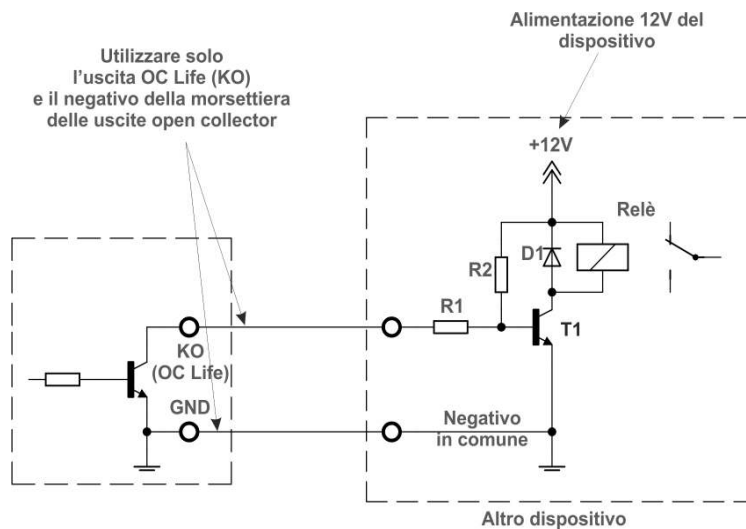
Alimentazione 12V del dispositivo

Utilizzare solo l'uscita OC Life (KO) e il negativo della morsettiera delle uscite open collector

+12V

Relè

D1

R2

R1

T1

KO (OC Life)

GND

Negativo in comune

Altro dispositivo